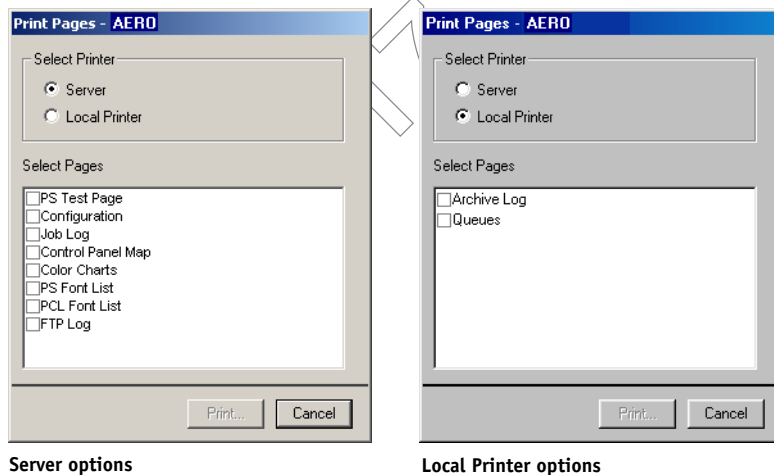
Print Pages - AERO

Select Printer
Server
Local Printer

Select Pages
PS Test Page
Configuration
Job Log
Control Panel Map
Color Charts
PS Font List
PCL Font List
FTP Log

Print...
Cancel

Server options

Print Pages - AERO

Select Printer
Server
Local Printer

Select Pages
Archive Log
Queues

Print...
Cancel

Local Printer options